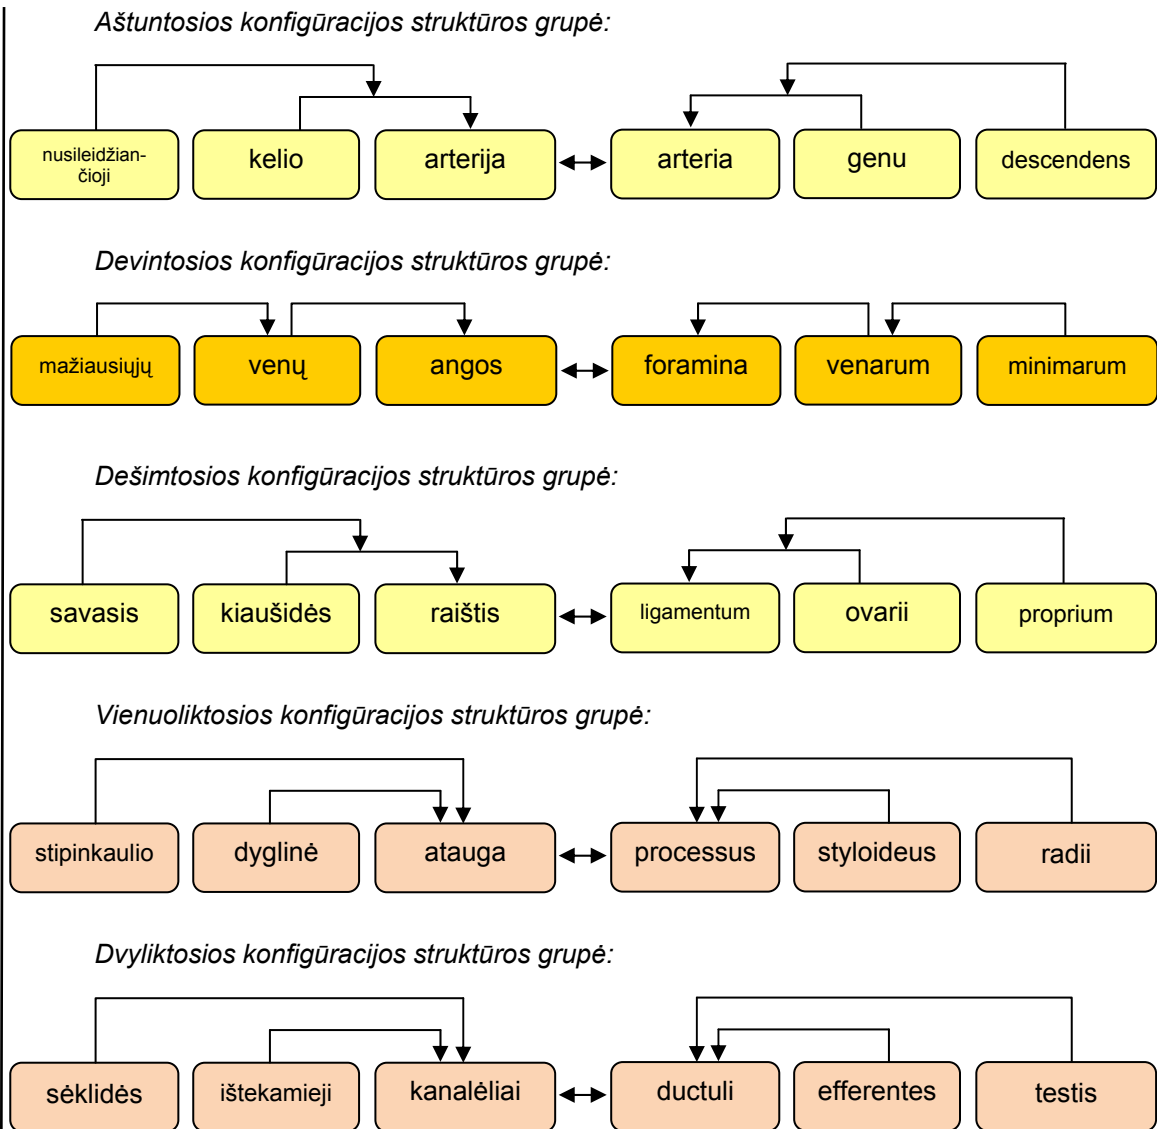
Aštuntosios konfigūracijos struktūros grupė:

nusileidžiančioji | kelio | arterija ↔ arteria | genu | descendens

Devintosios konfigūracijos struktūros grupė:

mažiausiųjų | venų | angos ↔ foramina | venarum | minimarum

Dešimtosios konfigūracijos struktūros grupė:

savasis | kiaušidės | raištis ↔ ligamentum | ovarii | proprium

Vienuoliktosios konfigūracijos struktūros grupė:

stipinkaulio | dyglinė | atauga ↔ processus | styloideus | radii

Dvyliktosios konfigūracijos struktūros grupė:

sėklidės | ištekamieji | kanalėliai ↔ ductuli | efferentes | testis